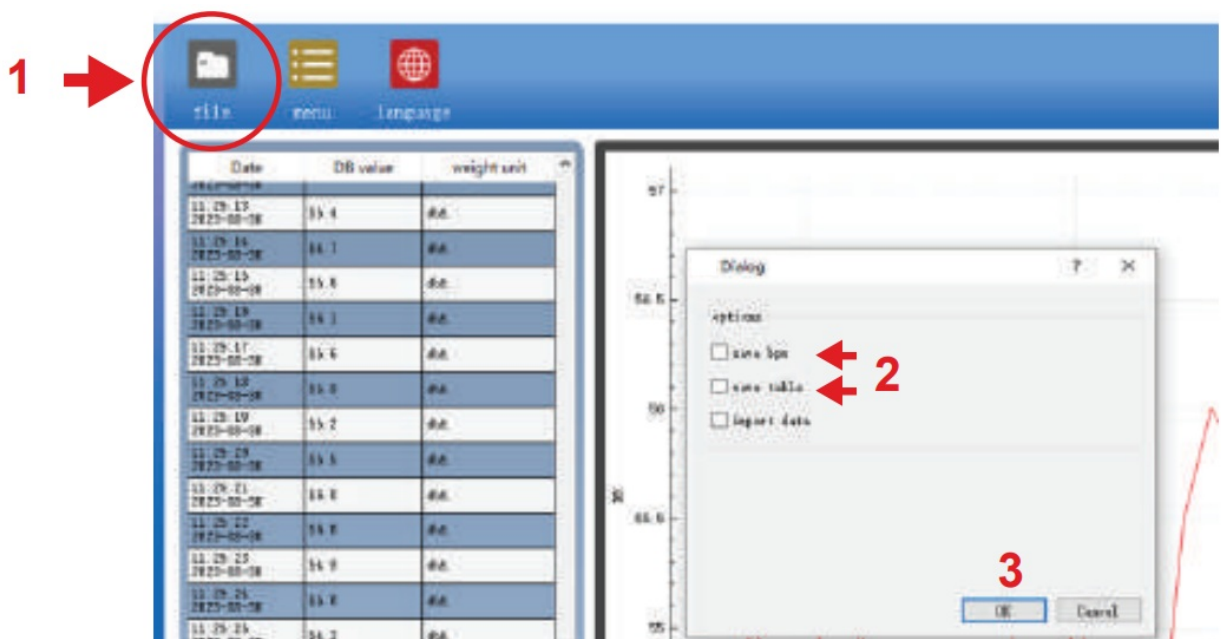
1

file menu language

| Date | DB value | weight unit |
|---|---|---|
| 11:29:13 2023-08-30 | 55.4 | dB |
| 11:29:14 2023-08-30 | 55.7 | dB |
| 11:29:15 2023-08-30 | 55.8 | dB |
| 11:29:16 2023-08-30 | 55.1 | dB |
| 11:29:17 2023-08-30 | 55.6 | dB |
| 11:29:18 2023-08-30 | 55.8 | dB |
| 11:29:19 2023-08-30 | 55.2 | dB |
| 11:29:20 2023-08-30 | 55.5 | dB |
| 11:29:21 2023-08-30 | 55.8 | dB |
| 11:29:22 2023-08-30 | 55.8 | dB |
| 11:29:23 2023-08-30 | 55.9 | dB |
| 11:29:24 2023-08-30 | 55.8 | dB |
| 11:29:25 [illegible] | 55.2 | dB |

57

56.5

56

55.5

55

dB

Dialog ? ×

options

save bpm

save table

import data

2

3

OK Cancel